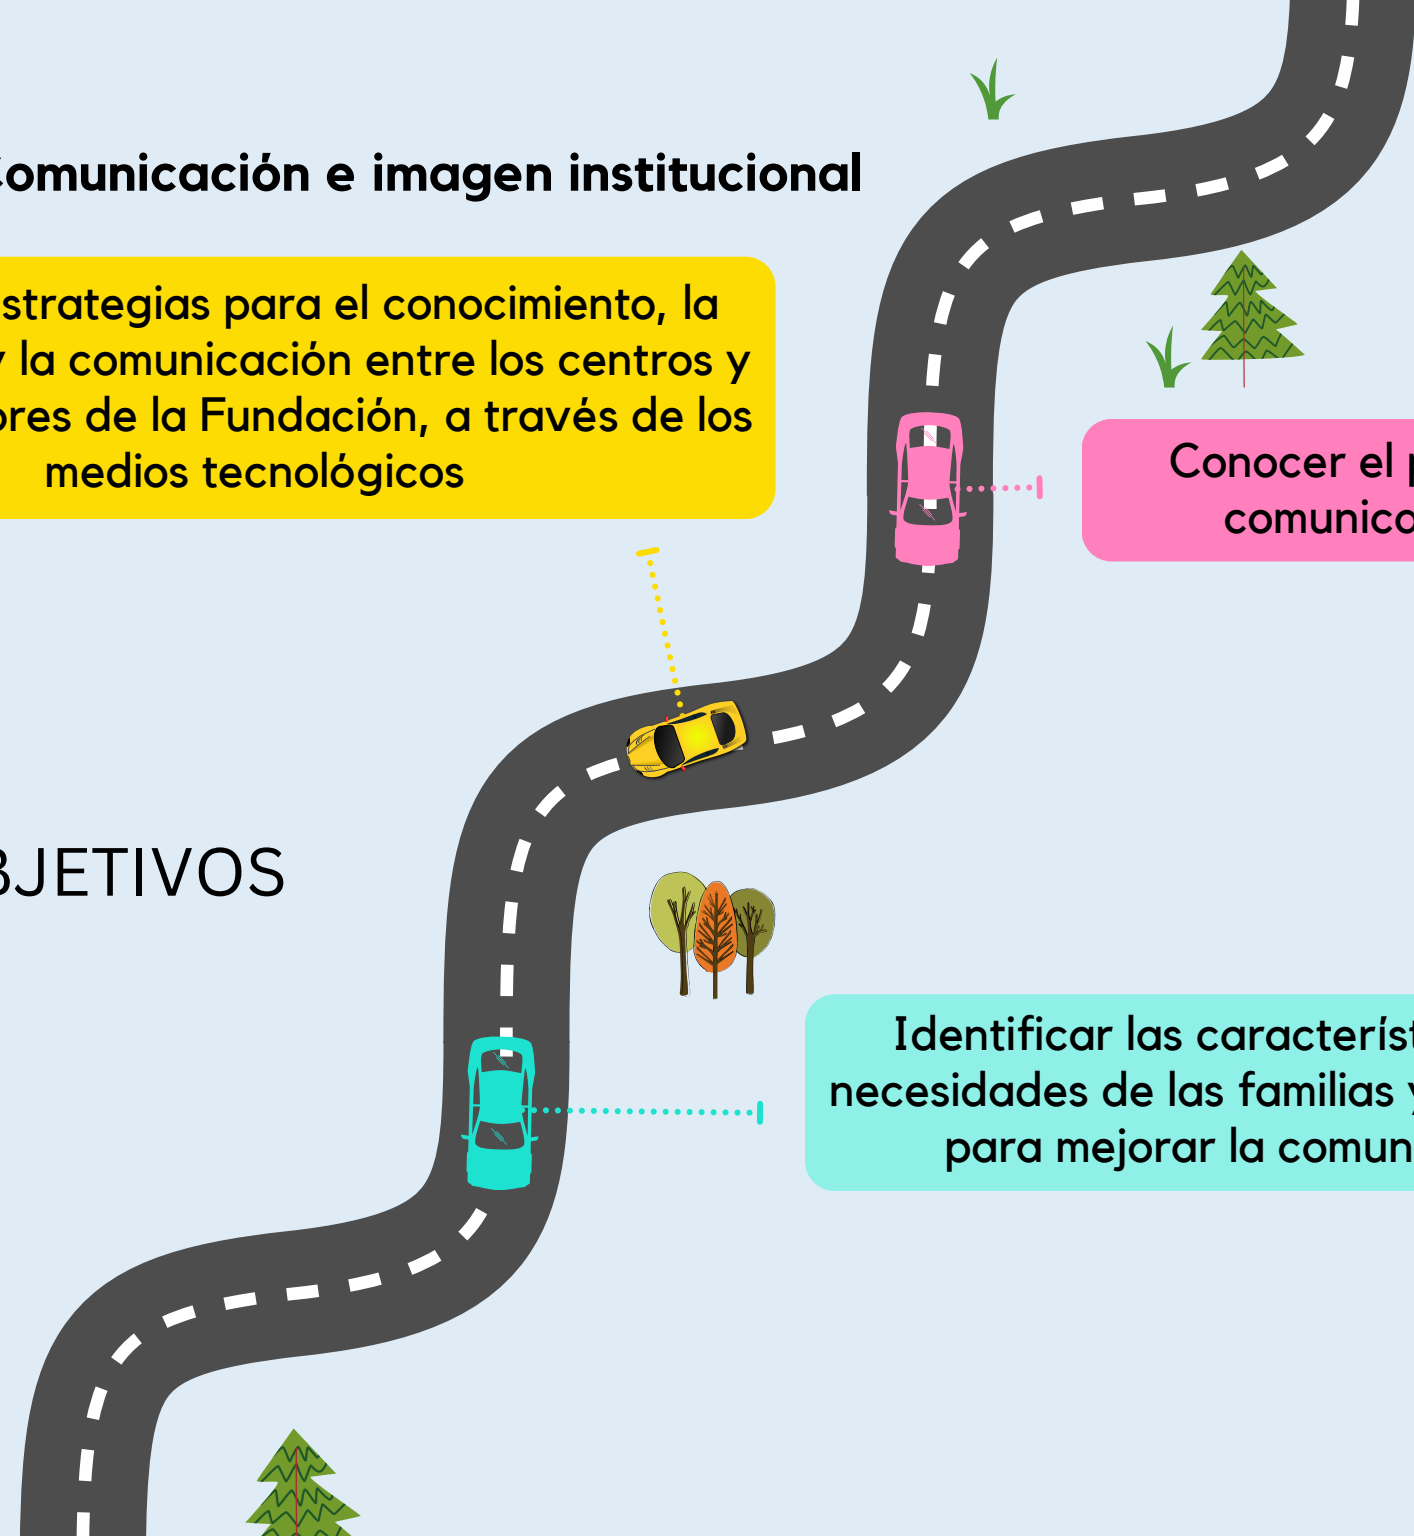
omunicación e imagen institucional

strategias para el conocimiento, la la comunicación entre los centros y ores de la Fundación, a través de los medios tecnológicos

Conocer el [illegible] comunic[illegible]

BJETIVOS

Identificar las caracterís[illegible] necesidades de las familias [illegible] para mejorar la comun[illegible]